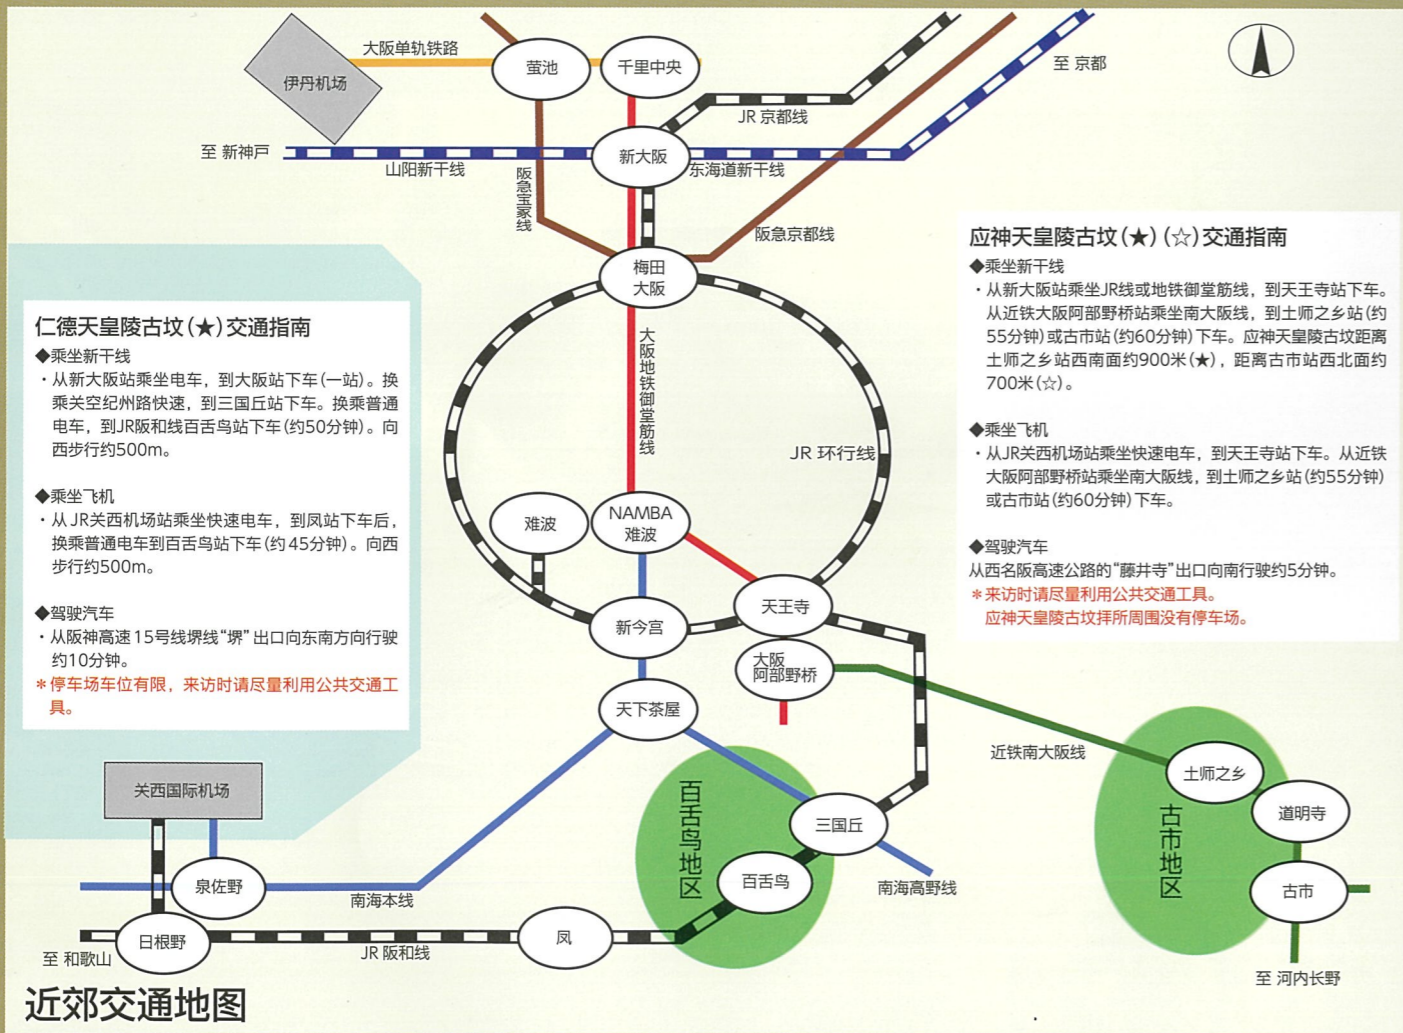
大阪单轨铁路

伊丹机场

萤池

千里中央

至 京都

JR 京都线

至 新神戸

山阳新干线

新大阪

东海道新干线

阪急宝冢线

阪急京都线

梅田
大阪

大阪地铁御堂筋线

JR 环行线

应神天皇陵古坟（★）（☆）交通指南

◆乘坐新干线
・从新大阪站乘坐JR线或地铁御堂筋线，到天王寺站下车。从近铁大阪阿部野桥站乘坐南大阪线，到土师之乡站（约55分钟）或古市站（约60分钟）下车。应神天皇陵古坟距离土师之乡站西南面约900米（★），距离古市站西北面约700米（☆）。

◆乘坐飞机
・从JR关西机场站乘坐快速电车，到天王寺站下车。从近铁大阪阿部野桥站乘坐南大阪线，到土师之乡站（约55分钟）或古市站（约60分钟）下车。

◆驾驶汽车
从西名阪高速公路的“藤井寺”出口向南行驶约5分钟。
＊来访时请尽量利用公共交通工具。
应神天皇陵古坟拜所周围没有停车场。

仁德天皇陵古坟（★）交通指南

◆乘坐新干线
・从新大阪站乘坐电车，到大阪站下车（一站）。换乘关空纪州路快速，到三国丘站下车。换乘普通电车，到JR阪和线百舌鸟站下车（约50分钟）。向西步行约500m。

◆乘坐飞机
・从 JR关西机场站乘坐快速电车，到凤站下车后，换乘普通电车到百舌鸟站下车（约 45分钟）。向西步行约500m。

◆驾驶汽车
・从阪神高速 15号线堺线“堺”出口向东南方向行驶约10分钟。
＊停车场车位有限，来访时请尽量利用公共交通工具。

难波

NAMBA
难波

天王寺

新今宫

大阪
阿部野桥

天下茶屋

近铁南大阪线

土师之乡

道明寺

古市地区

古市

百舌鸟地区

三国丘

百舌鸟

南海高野线

关西国际机场

泉佐野

南海本线

日根野

凤

JR 阪和线

至 和歌山

至 河内长野

近郊交通地图